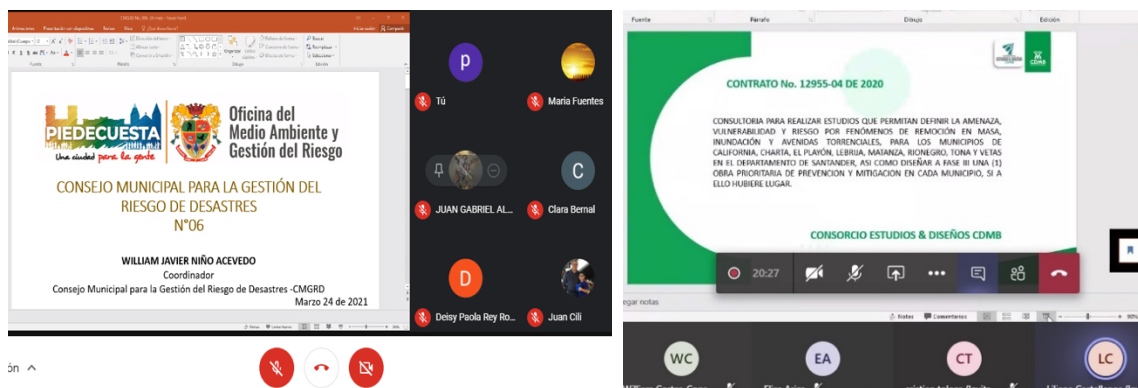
PIEDECUESTA
Una ciudad para la gente

Oficina del Medio Ambiente y Gestión del Riesgo

CONSEJO MUNICIPAL PARA LA GESTIÓN DEL RIESGO DE DESASTRES
N°06

WILLIAM JAVIER NIÑO ACEVEDO
Coordinador
Consejo Municipal para la Gestión del Riesgo de Desastres -CMGRD
Marzo 24 de 2021

P
Tú
Maria Fuentes
JUAN GABRIEL AL...
C
Clara Bernal
D
Deisy Paola Rey Ro...
Juan Cili

ón

Fuente
Párrafo
Dibujo
Edición

CDMB

CONTRATO No. 12955-04 DE 2020

CONSULTORIA PARA REALIZAR ESTUDIOS QUE PERMITAN DEFINIR LA AMENAZA, VULNERABILIDAD Y RIESGO POR FENÓMENOS DE REMOCIÓN EN MASA, INUNDACIÓN Y AVENIDAS TORRENCIALES, PARA LOS MUNICIPIOS DE CALIFORNIA, CHARTA, EL PLAYÓN, LEBRIJA, MATANZA, RIONEGRO, TONA Y VETAS EN EL DEPARTAMENTO DE SANTANDER, ASI COMO DISEÑAR A FASE III UNA (1) OBRA PRIORITARIA DE PREVENCION Y MITIGACION EN CADA MUNICIPIO, SI A ELLO HUBIERE LUGAR.

CONSORCIO ESTUDIOS & DISEÑOS CDMB

20:27

egar notas
Notas
Comentarios

WC
EA
CT
LC